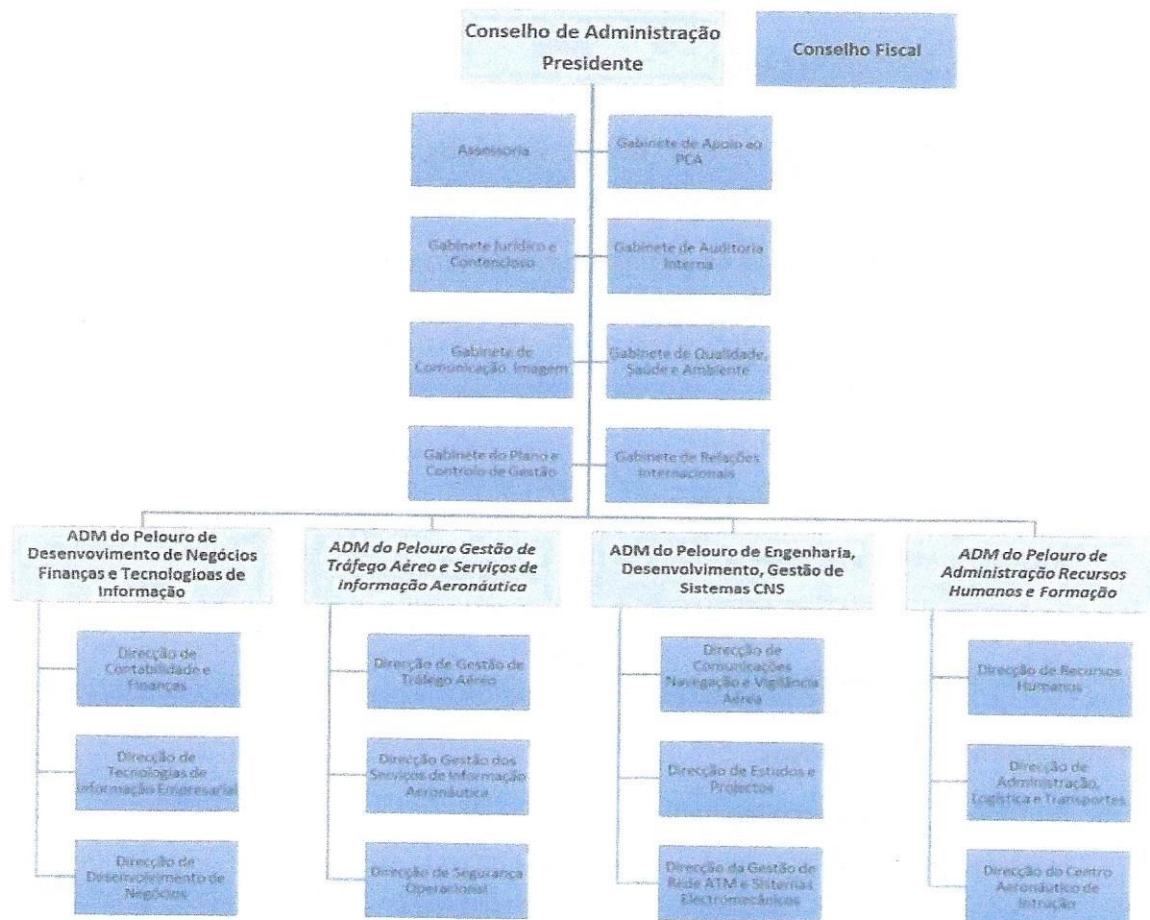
Conselho de Administração
Presidente

Conselho Fiscal

Assessoria

Gabinete de Apoio ao PCA

Gabinete Jurídico e Contencioso

Gabinete de Auditoria Interna

Gabinete de Comunicação, Imagem

Gabinete de Qualidade, Saúde e Ambiente

Gabinete do Plano e Controlo de Gestão

Gabinete de Relações Internacionais

ADM do Pelouro de Desenvovimento de Negócios Finanças e Tecnologioas de Informação

Direcção de Contabilidade e Finanças

Direcção de Tecnologias de Informação Empresarial

Direcção de Desenvolvimento de Negócios

ADM do Pelouro Gestão de Tráfego Aéreo e Serviços de Informação Aeronáutica

Direcção de Gestão de Tráfego Aéreo

Direcção Gestão dos Serviços de Informação Aeronáutica

Direcção de Segurança Operacional

ADM do Pelouro de Engenharia, Desenvolvimento, Gestão de Sistemas CNS

Direcção de Comunicações Navegação e Vigilância Aérea

Direcção de Estudos e Projectos

Direcção da Gestão de Rede ATM e Sistemas Electromecânicos

ADM do Pelouro de Administração Recursos Humanos e Formação

Direcção de Recursos Humanos

Direcção de Administração, Logística e Transportes

Direcção do Centro Aeronáutico de Intrução